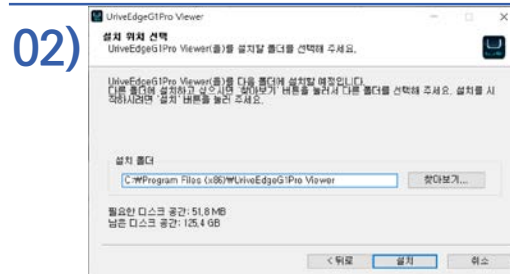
02)

UriveEdgeG1Pro Viewer

설치 위치 선택
UriveEdgeG1Pro Viewer(을)를 설치할 폴더를 선택해 주세요.

UriveEdgeG1Pro Viewer(을)를 다음 폴더에 설치할 예정입니다.
다른 폴더에 설치하고 싶으시면 '찾아보기' 버튼을 눌러서 다른 폴더를 선택해 주세요. 설치를 시작하시려면 '설치' 버튼을 눌러 주세요.

설치 폴더
C:\Program Files (x86)\UriveEdgeG1Pro Viewer
찾아보기...

필요한 디스크 공간: 51.8 MB
남은 디스크 공간: 125.4 GB

< 뒤로
설치
취소